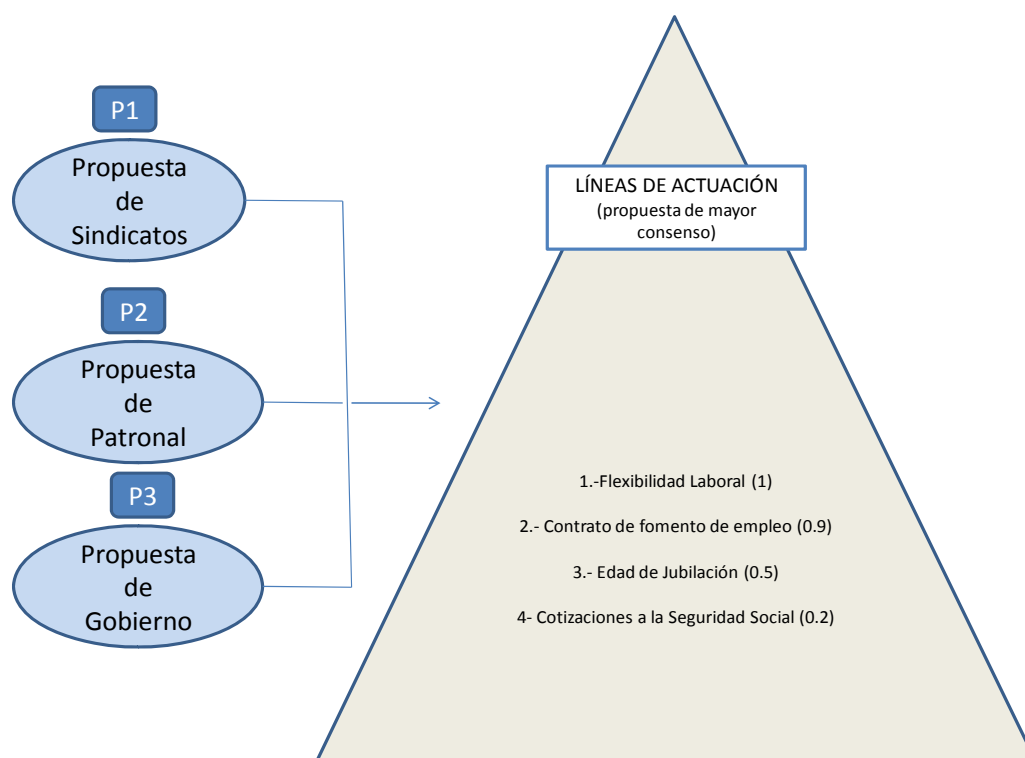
P1

Propuesta de Sindicatos

P2

Propuesta de Patronal

P3

Propuesta de Gobierno

LÍNEAS DE ACTUACIÓN (propuesta de mayor consenso)

1.-Flexibilidad Laboral (1)

2.- Contrato de fomento de empleo (0.9)

3.- Edad de Jubilación (0.5)

4- Cotizaciones a la Seguridad Social (0.2)